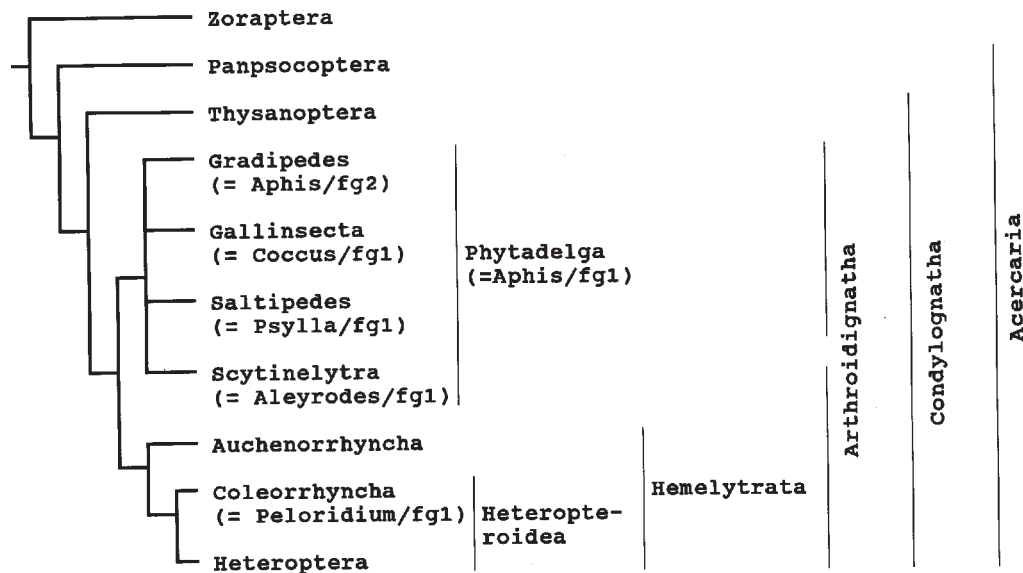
Zoraptera

Panpsocoptera

Thysanoptera

Gradipedes (= Aphis/fg2)

Gallinsecta (= Coccus/fg1)

Saltipedes (= Psylla/fg1)

Scytinelytra (= Aleyrodes/fg1)

Phytadelga (=Aphis/fg1)

Auchenorrhyncha

Coleorrhyncha (= Peloridium/fg1)

Heteroptera

Heteropteroidea

Hemelytrata

Arthroidignatha

Condylognatha

Acercaria